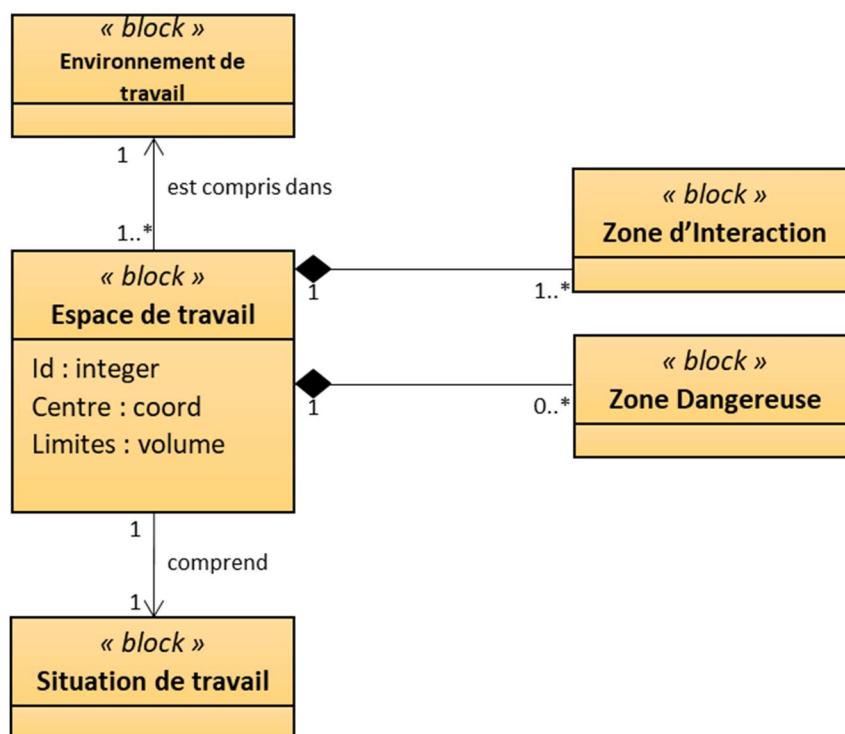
« block »
Environnement de travail

1
est compris dans
1..*

« block »
Zone d’Interaction

« block »
Espace de travail
Id : integer
Centre : coord
Limites : volume

1
1..*

« block »
Zone Dangereuse

1
0..*

1
comprend
1

« block »
Situation de travail